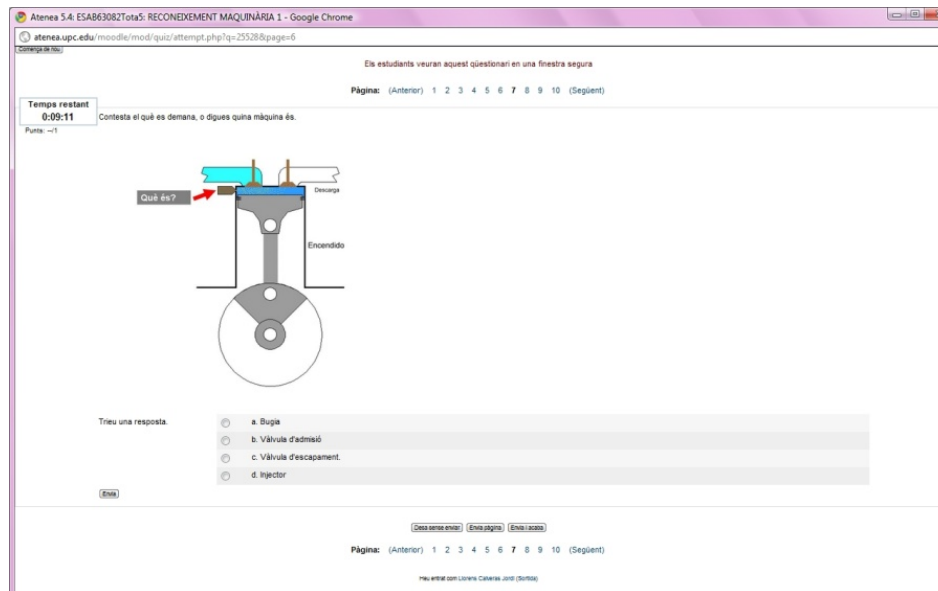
Atenea 5.4: ESAB63082Tota5: RECONEIXEMENT MAQUINÀRIA 1 - Google Chrome

atenea.upc.edu/moodle/mod/quiz/attempt.php?q=25528&page=6

Comença de nou

Els estudiants veuran aquest qüestionari en una finestra segura

Pàgina: (Anterior) 1 2 3 4 5 6 7 8 9 10 (Següent)

Temps restant
0:09:11

Punts: --/1

Contesta el què es demana, o digues quina màquina és.

Què és?

Descarga

Encendido

Trieu una resposta.

a. Bugia
b. Vàlvula d'admisió
c. Vàlvula d'escapament.
d. Injector

Envia

Desa sense enviar | Envia pàgina | Envia i acaba

Pàgina: (Anterior) 1 2 3 4 5 6 7 8 9 10 (Següent)

Heu entrat com Llorenç Cabelas Jordi (Sortida)